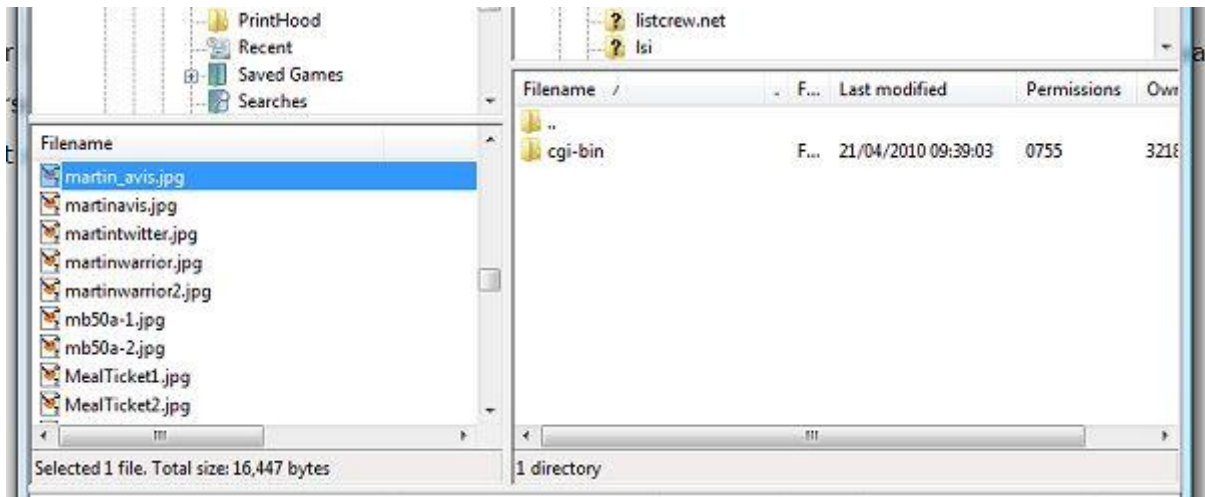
PrintHood
Recent
Saved Games
Searches

listcrew.net
lsi

| Filename |
|---|
| martin_avis.jpg |
| martinavis.jpg |
| martintwitter.jpg |
| martinwarrior.jpg |
| martinwarrior2.jpg |
| mb50a-1.jpg |
| mb50a-2.jpg |
| MealTicket1.jpg |
| MealTicket2.jpg |

| Filename / | F... | Last modified | Permissions | Ow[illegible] |
|---|---|---|---|---|
| .. | | | | |
| cgi-bin | F... | 21/04/2010 09:39:03 | 0755 | 321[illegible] |

Selected 1 file. Total size: 16,447 bytes

1 directory